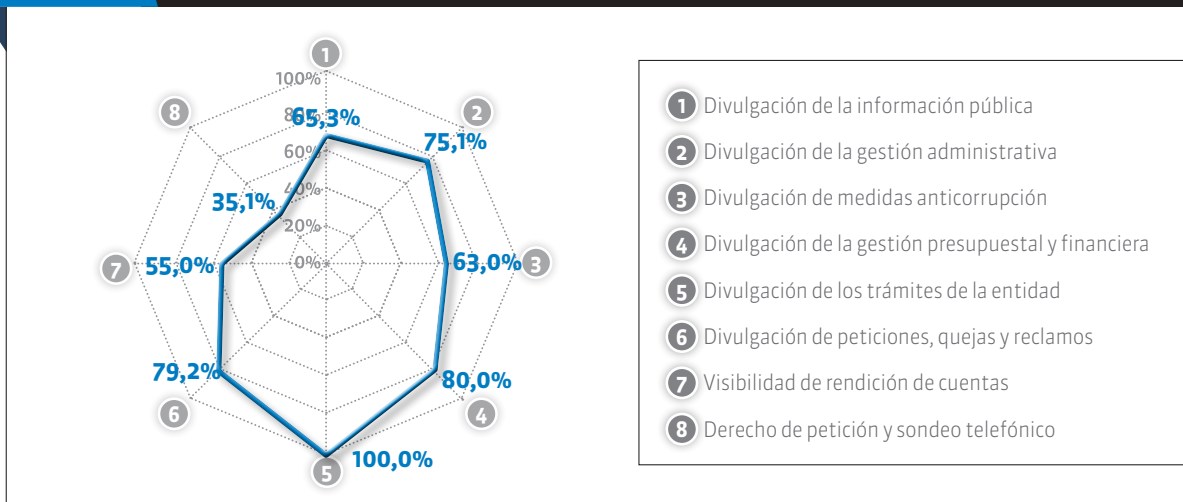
1
100%
80%
65,3%
60%
2
75,1%
8
40%
35,1%
20%
7
55,0%
0%
63,0%
3
79,2%
80,0%
6
4
5
100,0%

1 Divulgación de la información pública
2 Divulgación de la gestión administrativa
3 Divulgación de medidas anticorrupción
4 Divulgación de la gestión presupuestal y financiera
5 Divulgación de los trámites de la entidad
6 Divulgación de peticiones, quejas y reclamos
7 Visibilidad de rendición de cuentas
8 Derecho de petición y sondeo telefónico